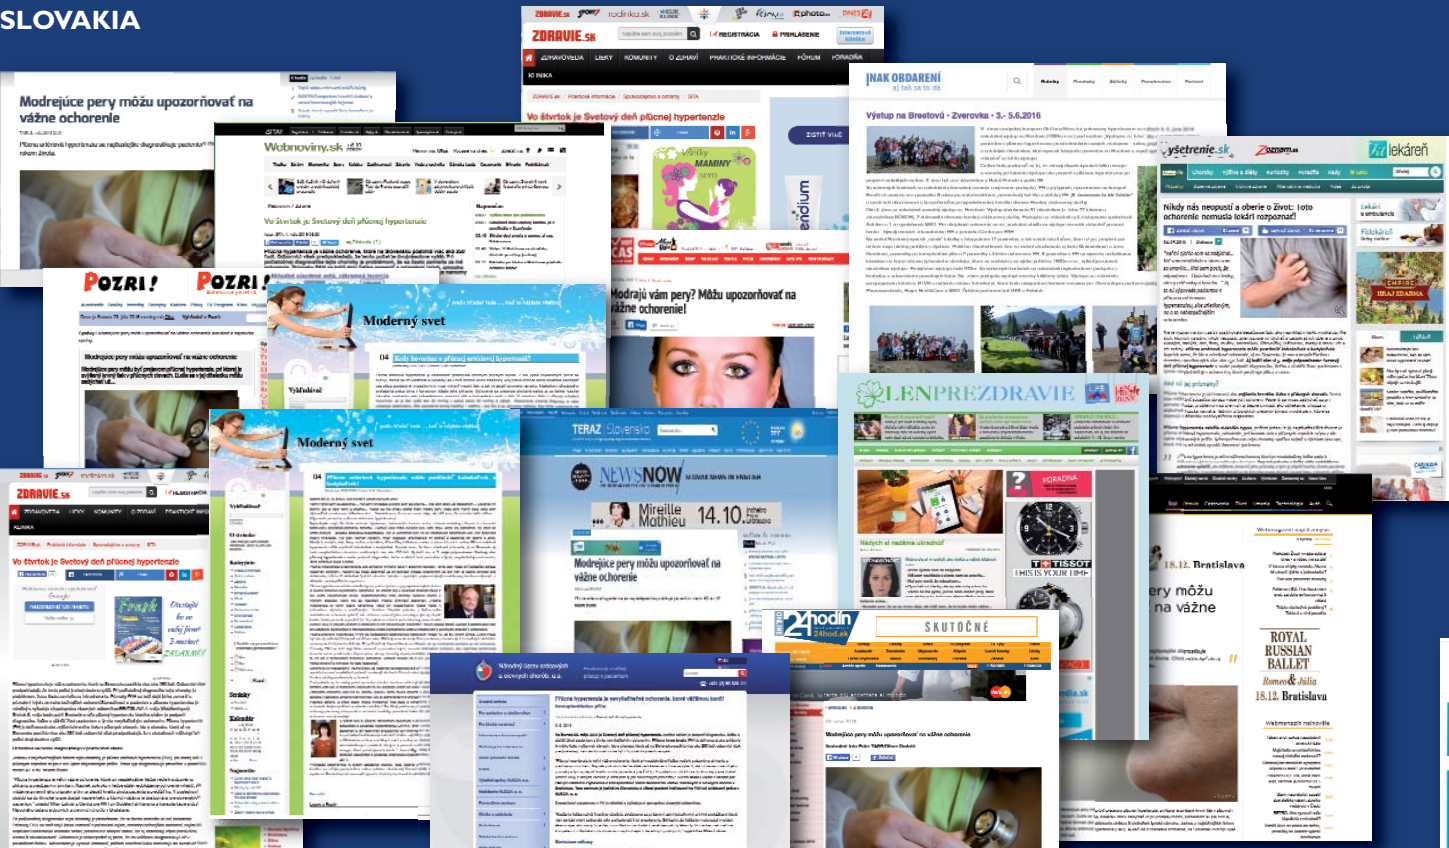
SLOVAKIA

Modrejúce pery môžu upozorňovať na vážne ochorenie

Webnoviny.sk

Vo štvrtok je Svetový deň pľúcnej hypertenzie

POZRI!

Modrejúce pery môžu upozorňovať na vážne ochorenie

Moderný svet

Moderný svet

ZDRAVIE.sk

Vo štvrtok je Svetový deň pľúcnej hypertenzie

ZDRAVIE.sk

REGISTRÁCIA PRIHLÁSENIE

ZDRAVOVEDA LIEKY KOMUNITY O ZDRAVÍ PRAKTICKÉ INFORMÁCIE FÓRUM PORADŇA

Vo štvrtok je Svetový deň pľúcnej hypertenzie

ZISTIŤ VIAC

Modrajú vám pery? Môžu upozorňovať na vážne ochorenie!

INAK OBDARENÍ
a) tak sa to dá

Výstup na Breštovú - Zverovka - 3.- 5.6.2016

vyšetrenie.sk

lekáreň

Nikdy nás neopustí a oberie o život: Toto ochorenie nemusia lekári rozpoznať!

LENPREZDRAVIE

PORADŇA

TISSOT
THIS IS YOUR TIME

TERAZ Slovensko

NEWSNOW

Mireille Mathieu 14.10.

Modrejúce pery môžu upozorňovať na vážne ochorenie

24hodín
24hod.sk

SKUTOČNÉ

Pľúcna hypertenzia je nevyliečiteľné ochorenie, ktoré väčšinou končí

Modrejúce pery môžu upozorňovať na vážne ochorenie

18.12. Bratislava

ery môžu na vážne

ROYAL RUSSIAN BALLET
Romeo & Júlia
18.12. Bratislava